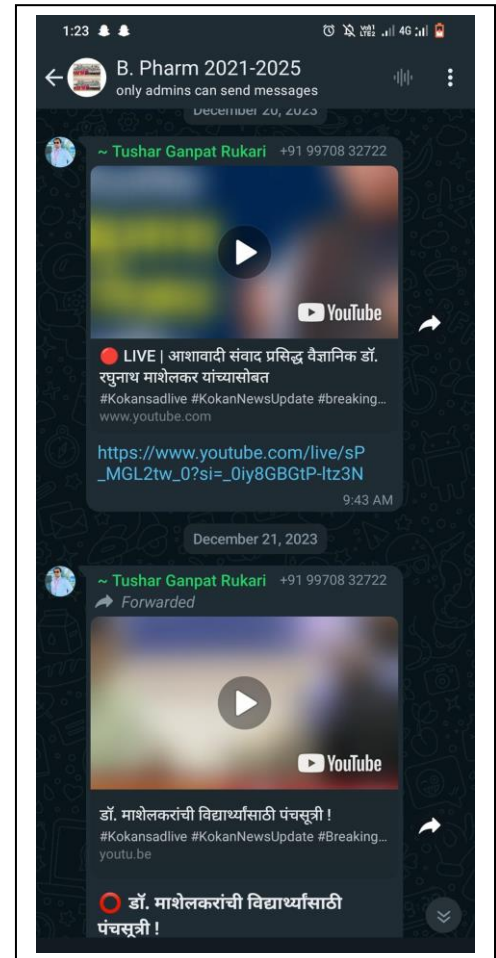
1:23

B. Pharm 2021-2025
only admins can send messages

December 20, 2023

~ Tushar Ganpat Rukari +91 99708 32722

YouTube

🔴 LIVE | आशावादी संवाद प्रसिद्ध वैज्ञानिक डॉ. रघुनाथ माशेलकर यांच्यासोबत
#Kokansadlive #KokanNewsUpdate #breaking...
www.youtube.com

https://www.youtube.com/live/sP_MGL2tw_0?si=_0iy8GBGtP-ltz3N
9:43 AM

December 21, 2023

~ Tushar Ganpat Rukari +91 99708 32722
Forwarded

YouTube

डॉ. माशेलकरांची विद्यार्थ्यांसाठी पंचसूत्री !
#Kokansadlive #KokanNewsUpdate #Breaking...
youtu.be

⭕ डॉ. माशेलकरांची विद्यार्थ्यांसाठी पंचसूत्री !